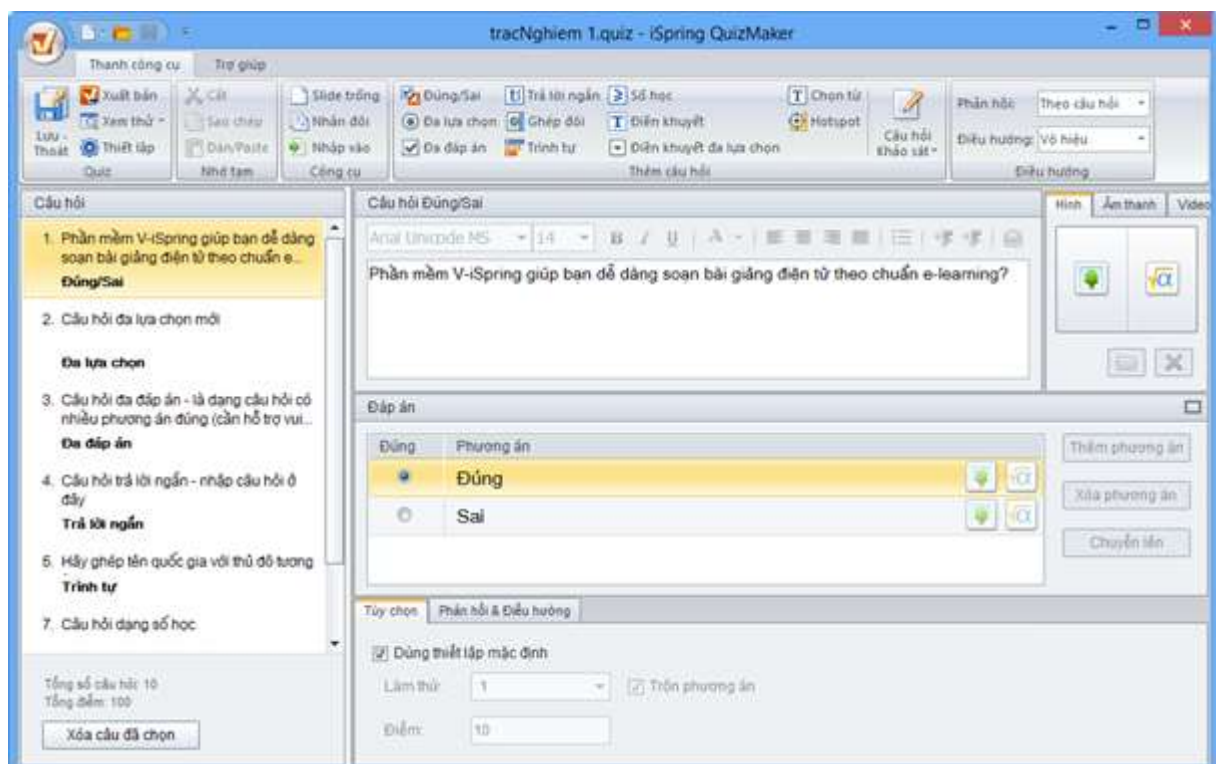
tracNghiem 1.quiz - iSpring QuizMaker

Thanh công cụ
Trợ giúp

Lưu - Thoát
Xuất bản
Xem thử
Thiết lập
Quiz

Cắt
Sao chép
Dán/Paste
Nhớ tạm

Slide trống
Nhân đôi
Nhập vào
Công cụ

Đúng/Sai
Đa lựa chọn
Đa đáp án
Trả lời ngắn
Ghép đôi
Trình tự
Số học
Điền khuyết
Điền khuyết đa lựa chọn
Chọn từ
Hotspot
Câu hỏi khảo sát
Thêm câu hỏi

Phản hồi: Theo câu hỏi
Điều hướng: Vô hiệu
Điều hướng

Câu hỏi

1. Phần mềm V-iSpring giúp bạn dễ dàng soạn bài giảng điện tử theo chuẩn e...
Đúng/Sai

2. Câu hỏi đa lựa chọn mới
Đa lựa chọn

3. Câu hỏi đa đáp án - là dạng câu hỏi có nhiều phương án đúng (cần hỗ trợ vui...
Đa đáp án

4. Câu hỏi trả lời ngắn - nhập câu hỏi ở đây
Trả lời ngắn

5. Hãy ghép tên quốc gia với thủ đô tương
Trình tự

7. Câu hỏi dạng số học

Tổng số câu hỏi: 10
Tổng điểm: 100

Xóa câu đã chọn

Câu hỏi Đúng/Sai

Arial Unicode MS 14

Phần mềm V-iSpring giúp bạn dễ dàng soạn bài giảng điện tử theo chuẩn e-learning?

Hình
Âm thanh
Video

Đáp án

| Đúng | Phương án |
|---|---|
| | Đúng |
| | Sai |

Thêm phương án
Xóa phương án
Chuyển lên

Tùy chọn
Phản hồi & Điều hướng

Dùng thiết lập mặc định
Làm thử 1
Trộn phương án
Điểm: 10